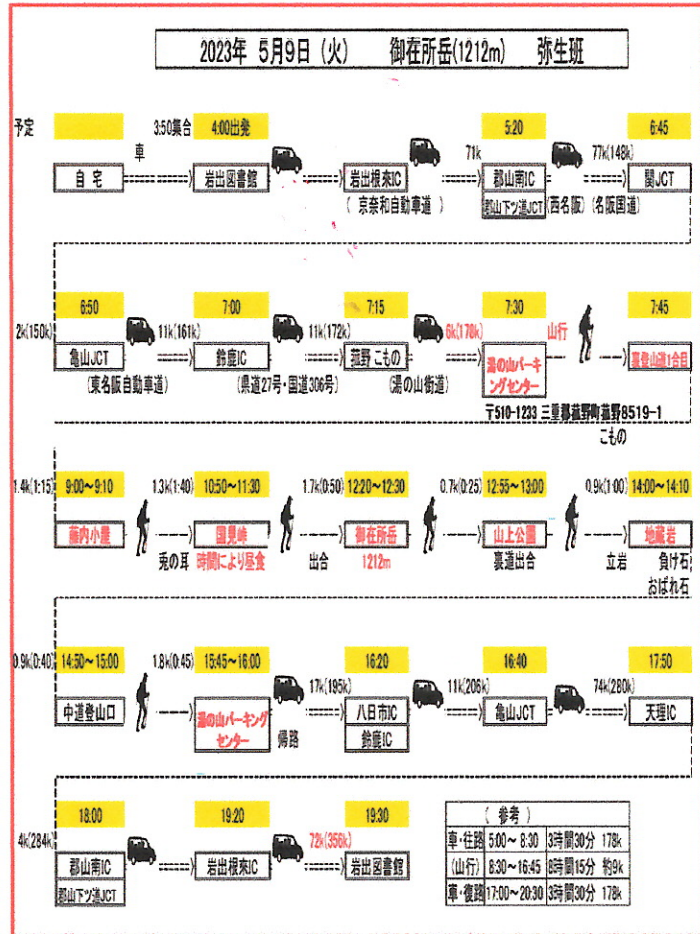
2023年 5月9日（火） 御在所岳(1212m) 弥生班

予定

3:50集合 4:00出発 5:20 6:45

車

自宅 ======> 岩出図書館 ======> 岩出根来IC ======> 71k 郡山南IC = 77k(148k) 関JCT

（京奈和自動車道） 郡山下ツ道JCT （西名阪） （名阪国道）

2k(150k) 6:50 7:00 7:15 7:30 7:45

亀山JCT 11k(161k) 鈴鹿IC 11k(172k) 菰野 こもの 6k(178k) 湯の山パーキングセンター 山行 裏登山道1合目

（東名阪自動車道） （県道27号・国道306号） （湯の山街道）

〒510-1233 三重郡菰野町菰野8519-1

こもの

1.4k(1:15) 9:00～9:10 1.3k(1:40) 10:50～11:30 1.7k(0:50) 12:20～12:30 0.7k(0:25) 12:55～13:00 0.9k(1:00) 14:00～14:10

藤内小屋 兎の耳 国見峠 時間により昼食 出合 御在所岳 1212m 裏道出合 山上公園 立岩 地蔵岩 負けれ石 おばれ石

0.9k(0:40) 14:50～15:00 1.8k(0:45) 15:45～16:00 16:20 16:40 17:50

中道登山口 湯の山パーキングセンター 帰路 17k(195k) 八日市IC 鈴鹿IC 11k(206k) 亀山JCT 74k(280k) 天理IC

4k(284k) 18:00 19:20 19:30

郡山南IC 郡山下ツ道JCT ======> 岩出根来IC ======> 72k(356k) 岩出図書館

| （参考） | | | |
|---|---|---|---|
| 車・往路 | 5:00～8:30 | 3時間30分 | 178k |
| （山行） | 8:30～16:45 | 8時間15分 | 約9k |
| 車・復路 | 17:00～20:30 | 3時間30分 | 178k |